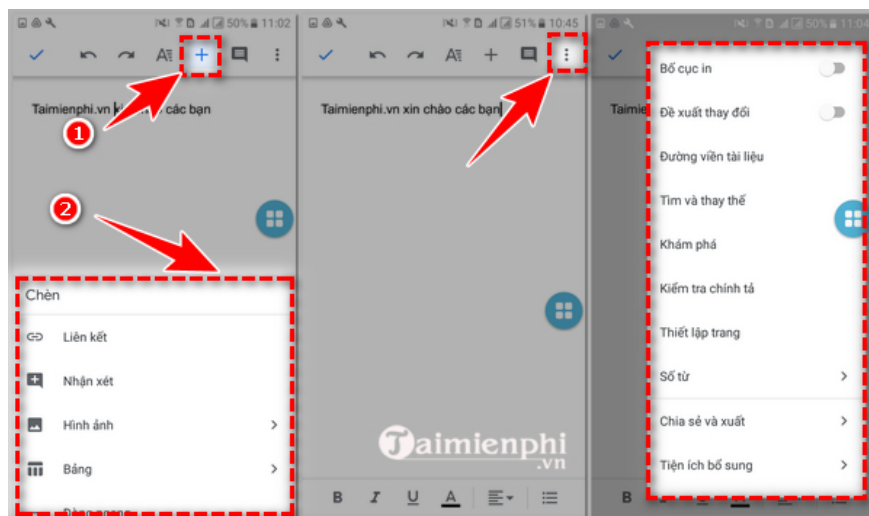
50% 11:02

Taimienphi.vn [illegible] các bạn

1

2

Chèn

Liên kết

Nhận xét

Hình ảnh

Bảng

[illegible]

51% 10:45

Taimienphi.vn xin chào các bạn

B I U A

50% 11:04

Taimie

Bố cục in

Đề xuất thay đổi

Đường viền tài liệu

Tìm và thay thế

Khám phá

Kiểm tra chính tả

Thiết lập trang

Số từ

Chia sẻ và xuất

Tiện ích bổ sung

B

Taimienphi .vn